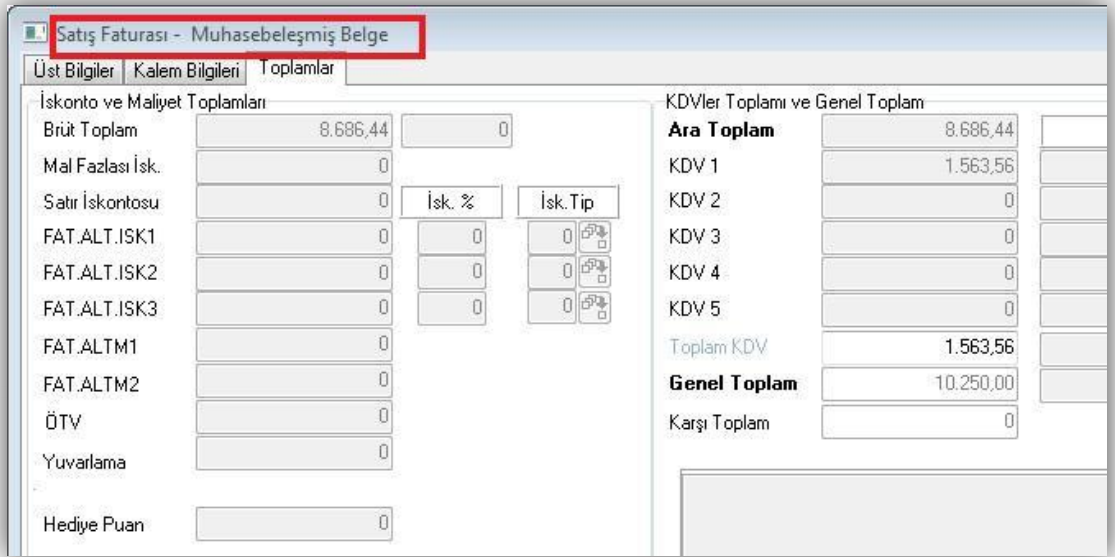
Satış Faturası - Muhasebeleşmiş Belge

Üst Bilgiler | Kalem Bilgileri | Toplamlar

İskonto ve Maliyet Toplamları

| | | | |
|---|---|---|---|
| Brüt Toplam | 8.686,44 | 0 | |
| Mal Fazlası İsk. | 0 | | |
| Satır İskontosu | 0 | İsk. % | İsk.Tip |
| FAT.ALT.ISK1 | 0 | 0 | 0 |
| FAT.ALT.ISK2 | 0 | 0 | 0 |
| FAT.ALT.ISK3 | 0 | 0 | 0 |
| FAT.ALTM1 | 0 | | |
| FAT.ALTM2 | 0 | | |
| ÖTV | 0 | | |
| Yuvarlama | 0 | | |
| Hediye Puan | 0 | | |

KDVler Toplamı ve Genel Toplam

| | |
|---|---|
| Ara Toplam | 8.686,44 |
| KDV 1 | 1.563,56 |
| KDV 2 | 0 |
| KDV 3 | 0 |
| KDV 4 | 0 |
| KDV 5 | 0 |
| Toplam KDV | 1.563,56 |
| Genel Toplam | 10.250,00 |
| Karşı Toplam | 0 |